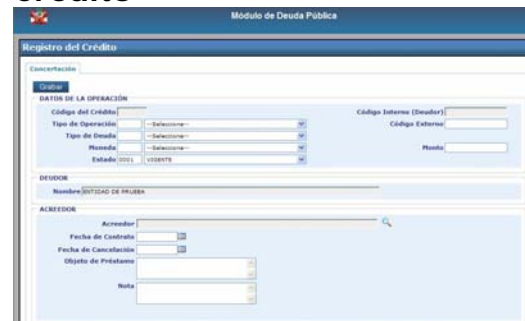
crédito

Módulo de Deuda Pública

Registro del Crédito

Concertación

Grabar

DATOS DE LA OPERACIÓN

Código del Crédito

Código Interno (Deudor)

Tipo de Operación --Seleccione--

Código Externo

Tipo de Deuda --Seleccione--

Moneda --Seleccione--

Monto

Estado 0001 VIGENTE

DEUDOR

Nombre ENTIDAD DE PRUEBA

ACREEDOR

Acreedor

Fecha de Contrato

Fecha de Cancelación

Objeto de Préstamo

Nota